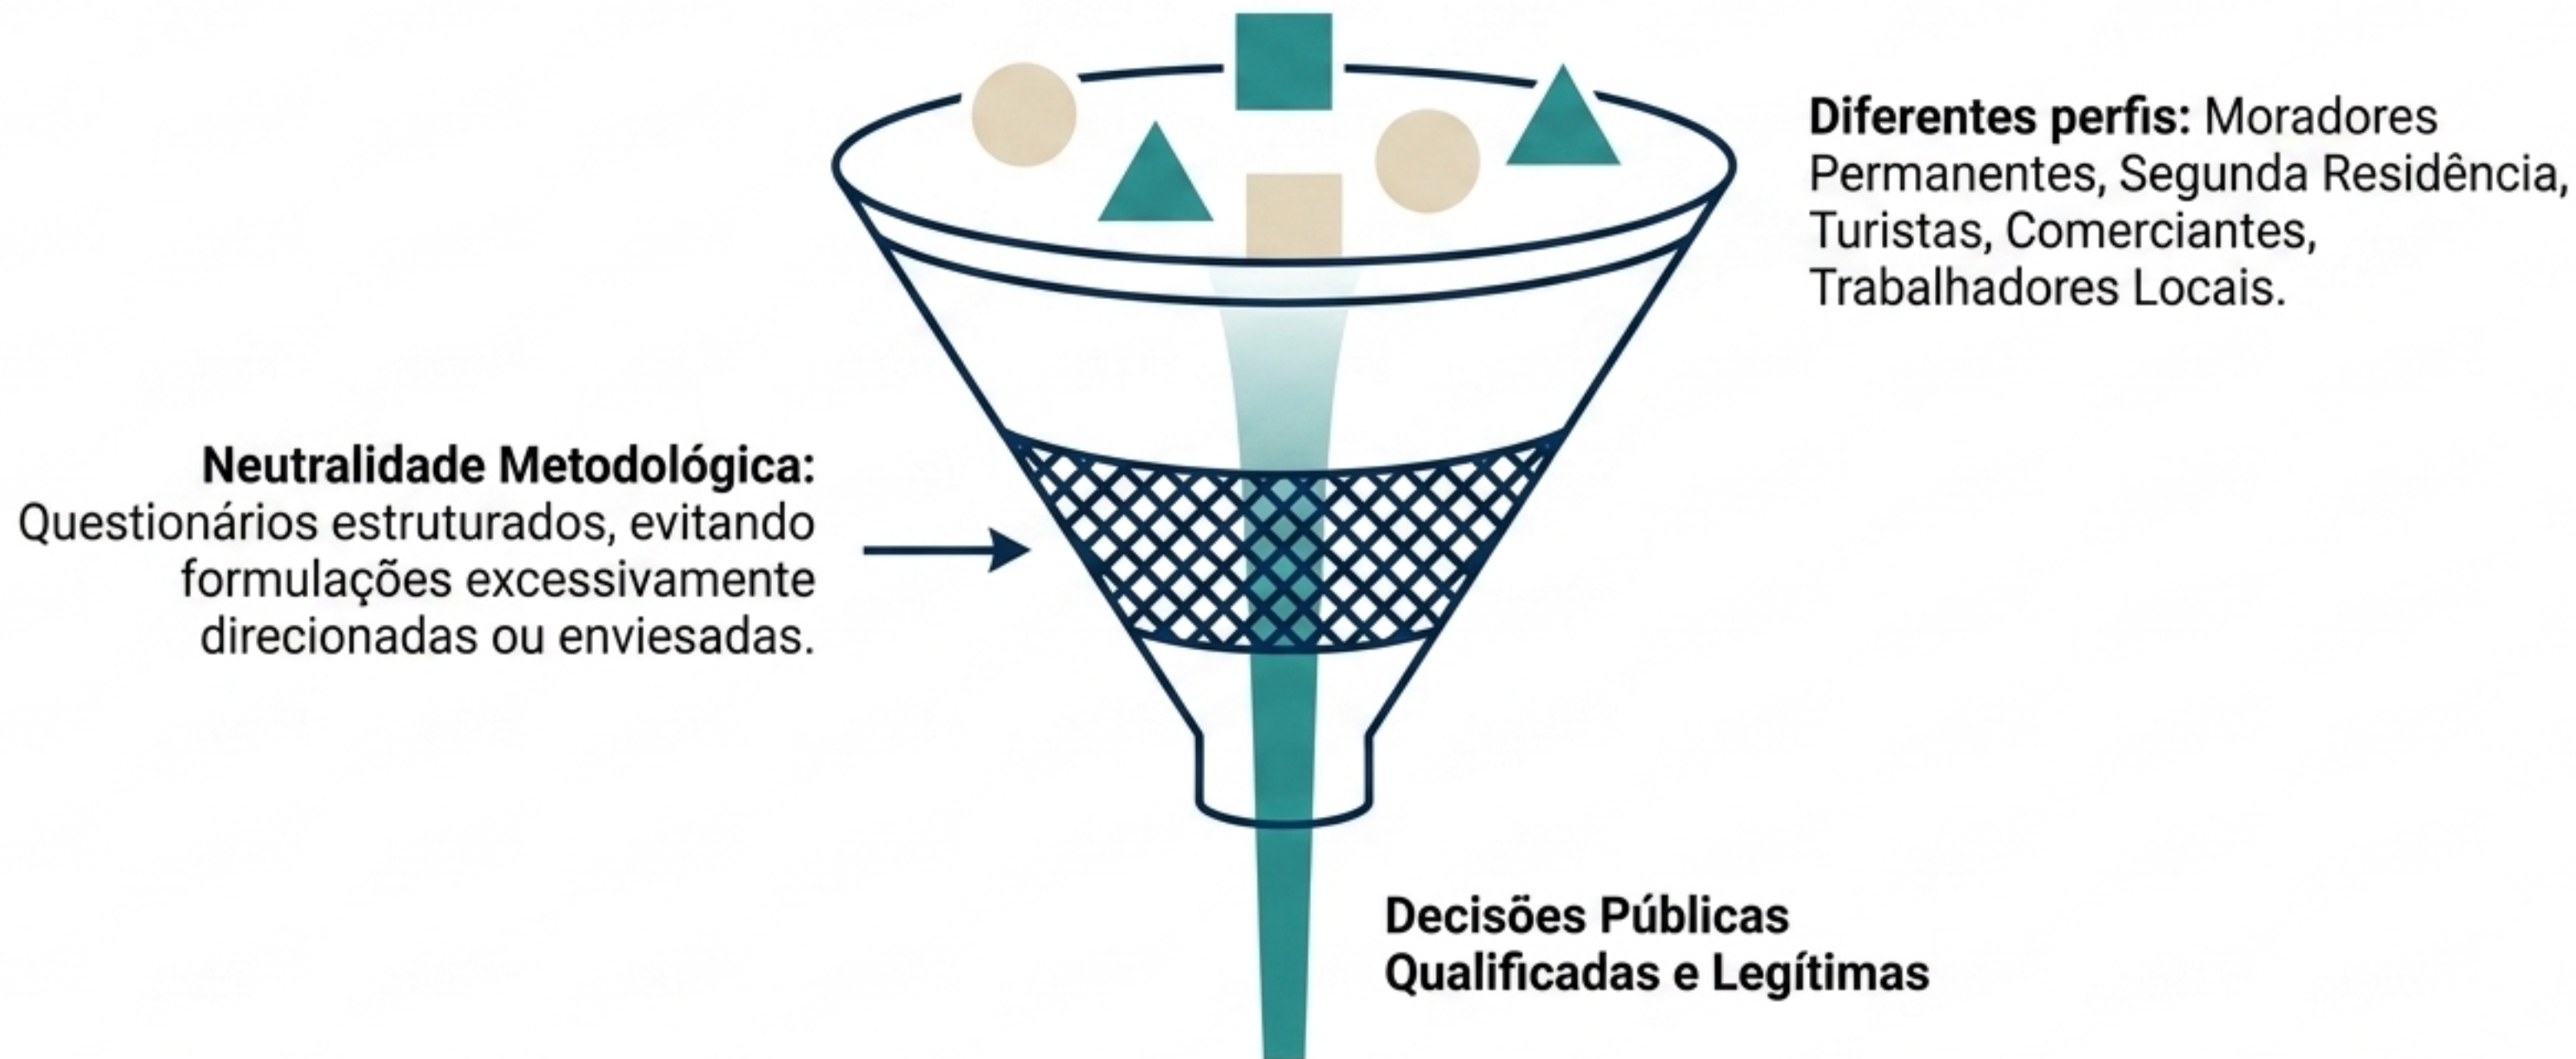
**Diferentes perfis:** Moradores Permanentes, Segunda Residência, Turistas, Comerciantes, Trabalhadores Locais.

**Neutralidade Metodológica:** Questionários estruturados, evitando formulações excessivamente direcionadas ou enviesadas.

**Decisões Públicas Qualificadas e Legítimas**